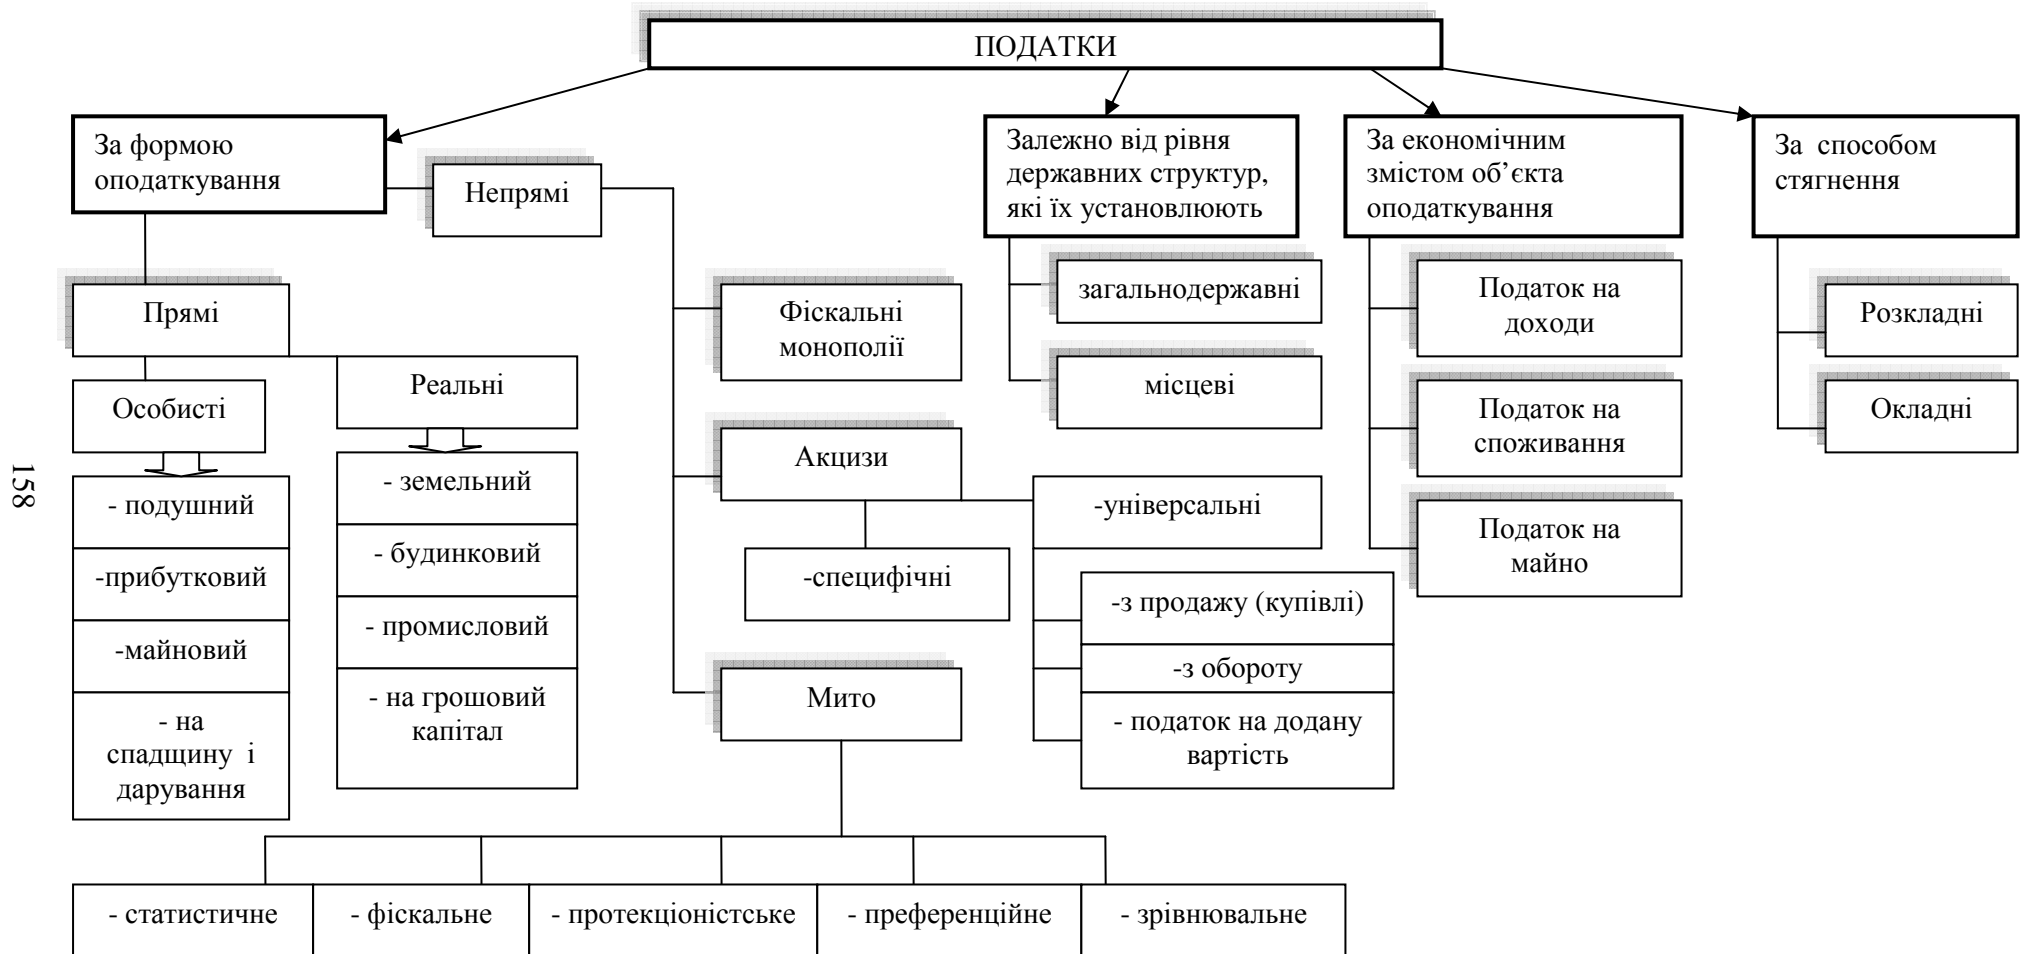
ПОДАТКИ

За формою оподаткування

Непрямі

Прямі

Особисті

Реальні

- подушний

-прибутковий

-майновий

- на спадщину і дарування

- земельний

- будинковий

- промисловий

- на грошовий капітал

Фіскальні монополії

Акцизи

-специфічні

-універсальні

-з продажу (купівлі)

-з обороту

- податок на додану вартість

Мито

- статистичне

- фіскальне

- протекціоністське

- преференційне

- зрівнювальне

Залежно від рівня державних структур, які їх установлюють

загальнодержавні

місцеві

За економічним змістом об'єкта оподаткування

Податок на доходи

Податок на споживання

Податок на майно

За способом стягнення

Розкладні

Окладні

158